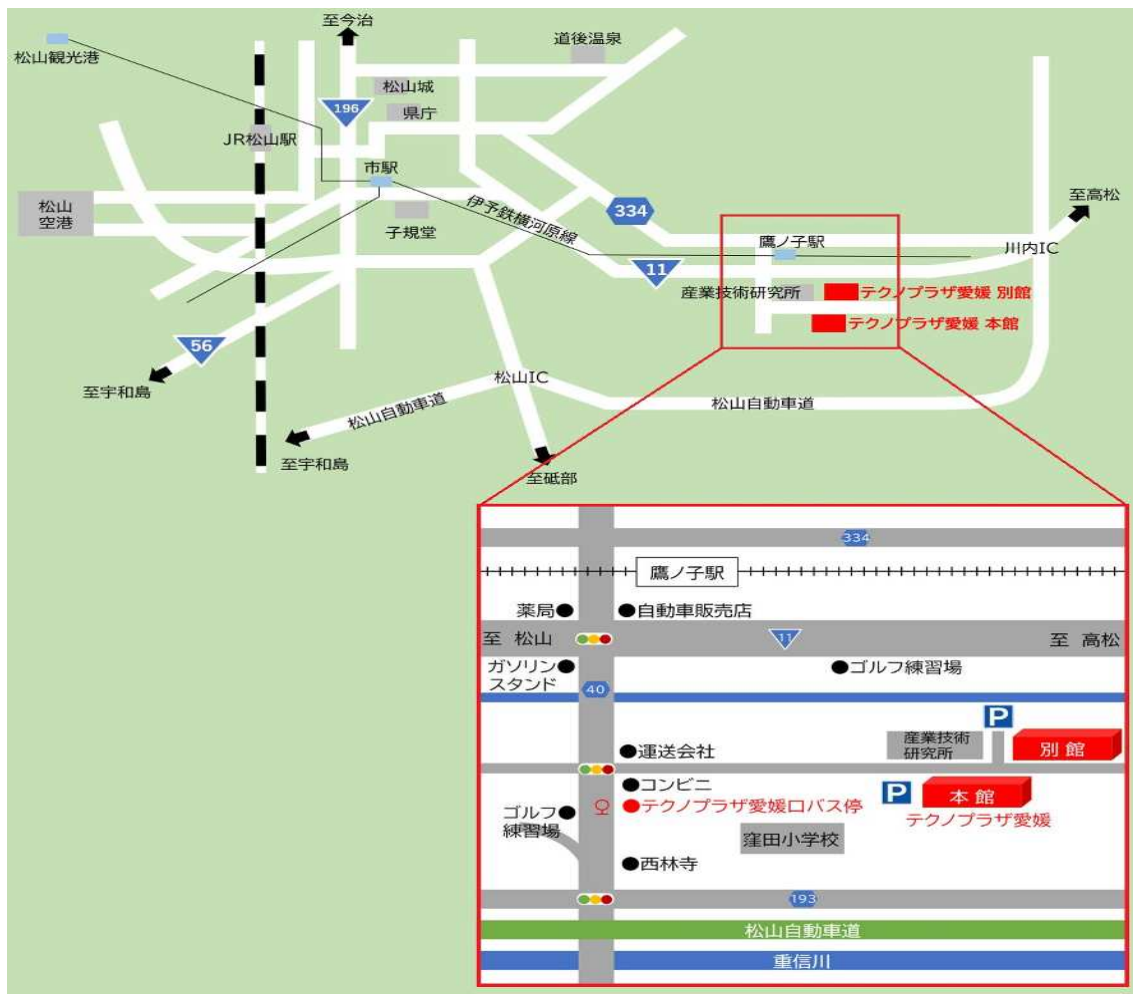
至今治
松山観光港
道後温泉
松山城
196
県庁
JR松山駅
市駅
松山空港
子規堂
伊予鉄横河原線
334
至高松
鷹ノ子駅
川内IC
11
産業技術研究所
テクノプラザ愛媛 別館
テクノプラザ愛媛 本館
56
至宇和島
松山IC
松山自動車道
松山自動車道
至宇和島
至砥部

334
鷹ノ子駅
薬局●
●自動車販売店
至 松山
11
至 高松
ガソリンスタンド●
●ゴルフ練習場
40
P
産業技術研究所
別館
●運送会社
●コンビニ
P
本館
テクノプラザ愛媛
ゴルフ練習場●
●テクノプラザ愛媛ロバス停
窪田小学校
●西林寺
193
松山自動車道
重信川